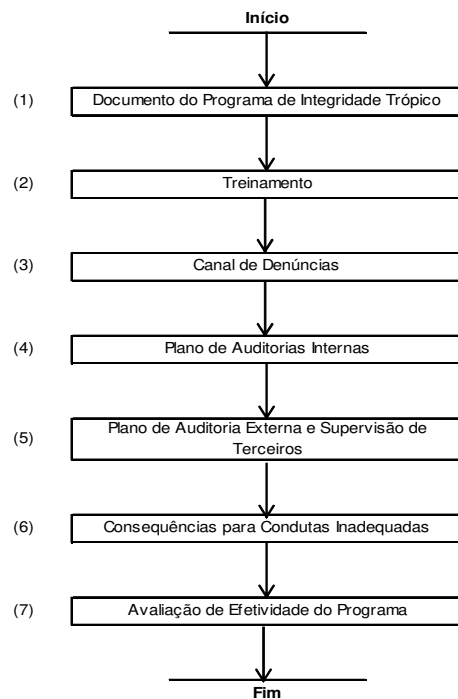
Início

(1) Documento do Programa de Integridade Trópico

(2) Treinamento

(3) Canal de Denúncias

(4) Plano de Auditorias Internas

(5) Plano de Auditoria Externa e Supervisão de Terceiros

(6) Consequências para Condutas Inadequadas

(7) Avaliação de Efetividade do Programa

Fim